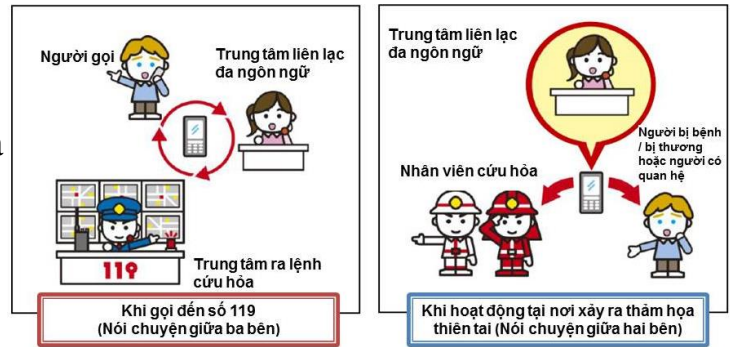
Người gọi

Trung tâm liên lạc đa ngôn ngữ

119

Trung tâm ra lệnh cứu hỏa

Khi gọi đến số 119 (Nói chuyện giữa ba bên)

Trung tâm liên lạc đa ngôn ngữ

Người bị bệnh / bị thương hoặc người có quan hệ

Nhân viên cứu hỏa

Khi hoạt động tại nơi xảy ra thảm họa thiên tai (Nói chuyện giữa hai bên)